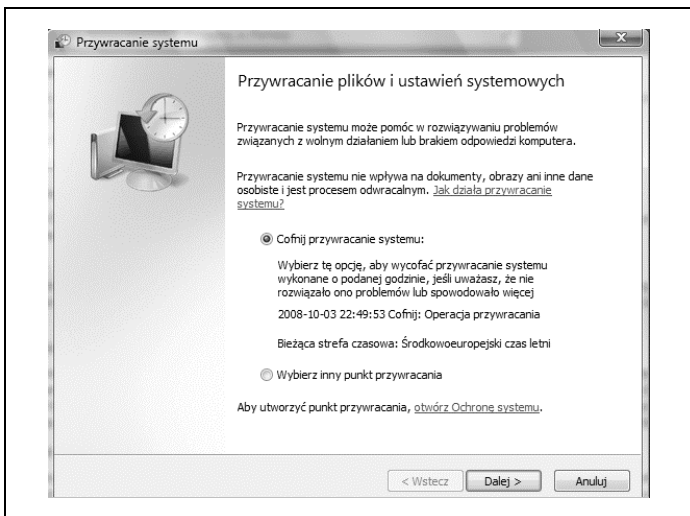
Przywracanie systemu

Przywracanie plików i ustawień systemowych

Przywracanie systemu może pomóc w rozwiązywaniu problemów związanych z wolnym działaniem lub brakiem odpowiedzi komputera.

Przywracanie systemu nie wpływa na dokumenty, obrazy ani inne dane osobiste i jest procesem odwracalnym. Jak działa przywracanie systemu?

Cofnij przywracanie systemu:

Wybierz tę opcję, aby wycofać przywracanie systemu wykonane o podanej godzinie, jeśli uważasz, że nie rozwiązało ono problemów lub spowodowało więcej

2008-10-03 22:49:53 Cofnij: Operacja przywracania

Bieżąca strefa czasowa: Środkowoeuropejski czas letni

Wybierz inny punkt przywracania

Aby utworzyć punkt przywracania, otwórz Ochronę systemu.

< Wstecz Dalej > Anuluj